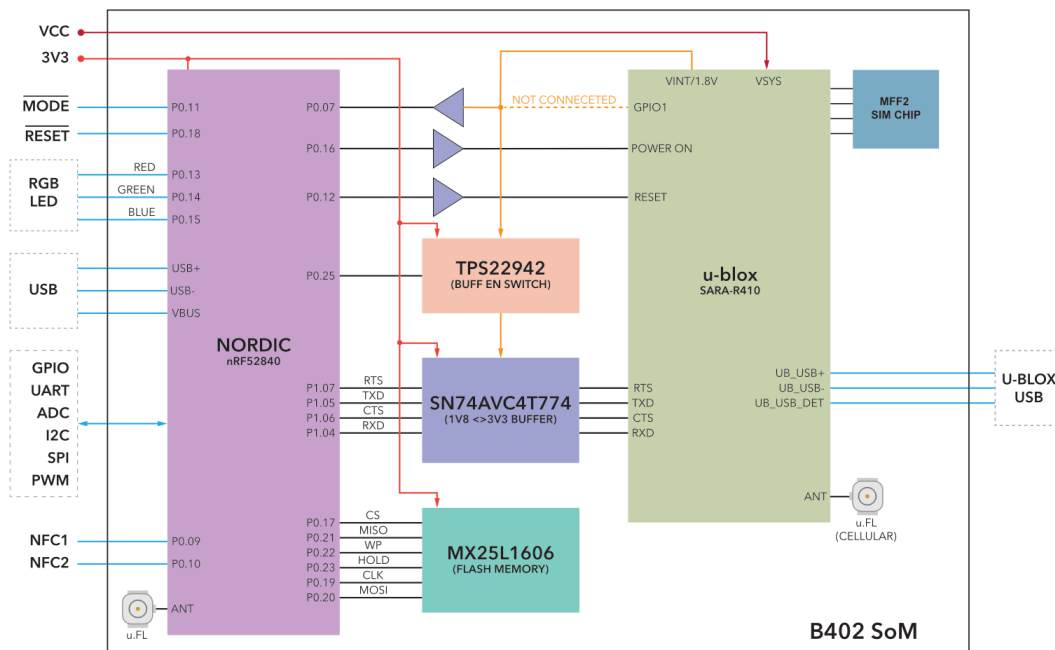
VCC
3V3
$\overline{\text{MODE}}$
$\overline{\text{RESET}}$
RGB LED
RED
GREEN
BLUE
USB
GPIO
UART
ADC
I2C
SPI
PWM
NFC1
NFC2
u.FL

P0.11
P0.18
P0.13
P0.14
P0.15
USB+
USB-
VBUS
NORDIC
nRF52840
P0.09
P0.10
ANT

P0.07
P0.16
P0.12
P0.25
P1.07
P1.05
P1.06
P1.04
P0.17
P0.21
P0.22
P0.23
P0.19
P0.20

NOT CONNECETED

TPS22942
(BUFF EN SWITCH)

RTS
TXD
CTS
RXD
SN74AVC4T774
(1V8 <>3V3 BUFFER)
RTS
TXD
CTS
RXD

CS
MISO
WP
HOLD
CLK
MOSI
MX25L1606
(FLASH MEMORY)

VINT/1.8V
VSYS
GPIO1
POWER ON
RESET
u-blox
SARA-R410
UB_USB+
UB_USB-
UB_USB_DET
ANT

MFF2
SIM CHIP

u.FL
(CELLULAR)

U-BLOX
USB

B402 SoM